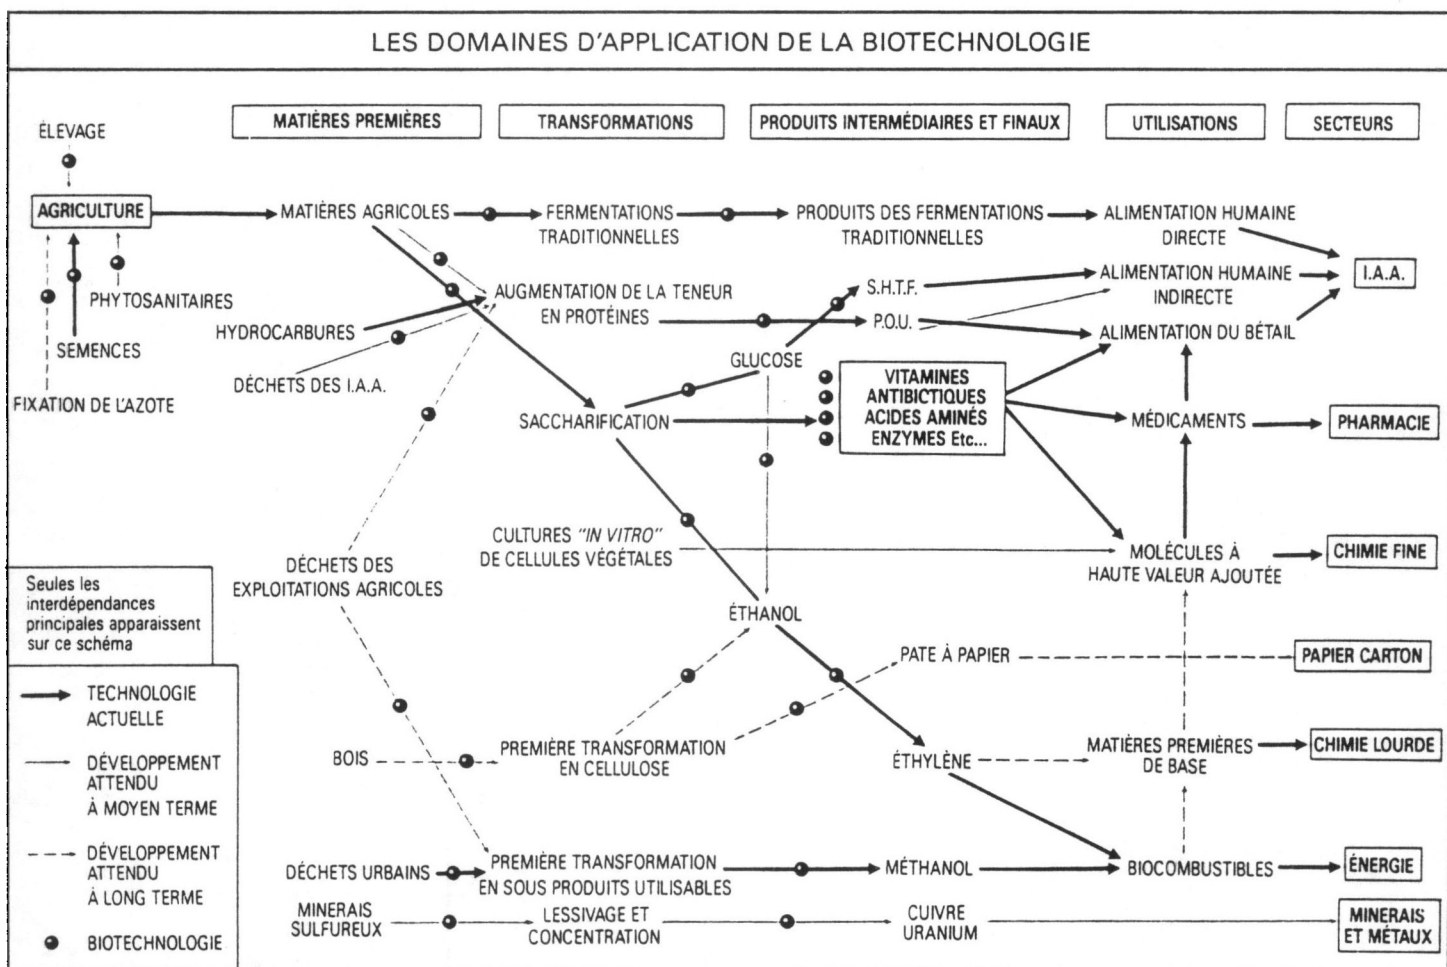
LES DOMAINES D'APPLICATION DE LA BIOTECHNOLOGIE

MATIÈRES PREMIÈRES

TRANSFORMATIONS

PRODUITS INTERMÉDIAIRES ET FINAUX

UTILISATIONS

SECTEURS

ÉLEVAGE

AGRICULTURE

PHYTOSANITAIRES

SEMENCES

FIXATION DE L'AZOTE

MATIÈRES AGRICOLES

FERMENTATIONS TRADITIONNELLES

PRODUITS DES FERMENTATIONS TRADITIONNELLES

ALIMENTATION HUMAINE DIRECTE

HYDROCARBURES

DÉCHETS DES I.A.A.

AUGMENTATION DE LA TENEUR EN PROTÉINES

S.H.T.F.

P.O.U.

ALIMENTATION HUMAINE INDIRECTE

ALIMENTATION DU BÉTAIL

I.A.A.

GLUCOSE

SACCHARIFICATION

VITAMINES
ANTIBICTIQUES
ACIDES AMINÉS
ENZYMES Etc...

MÉDICAMENTS

PHARMACIE

CULTURES "IN VITRO" DE CELLULES VÉGÉTALES

MOLÉCULES À HAUTE VALEUR AJOUTÉE

CHIMIE FINE

DÉCHETS DES EXPLOITATIONS AGRICOLES

Seules les interdépendances principales apparaissent sur ce schéma

ÉTHANOL

PATE À PAPIER

PAPIER CARTON

TECHNOLOGIE ACTUELLE

DÉVELOPPEMENT ATTENDU À MOYEN TERME

DÉVELOPPEMENT ATTENDU À LONG TERME

BIOTECHNOLOGIE

BOIS

PREMIÈRE TRANSFORMATION EN CELLULOSE

ÉTHYLÈNE

MATIÈRES PREMIÈRES DE BASE

CHIMIE LOURDE

DÉCHETS URBAINS

PREMIÈRE TRANSFORMATION EN SOUS PRODUITS UTILISABLES

MÉTHANOL

BIOCOMBUSTIBLES

ÉNERGIE

MINERAIS SULFUREUX

LESSIVAGE ET CONCENTRATION

CUIVRE URANIUM

MINERAIS ET MÉTAUX